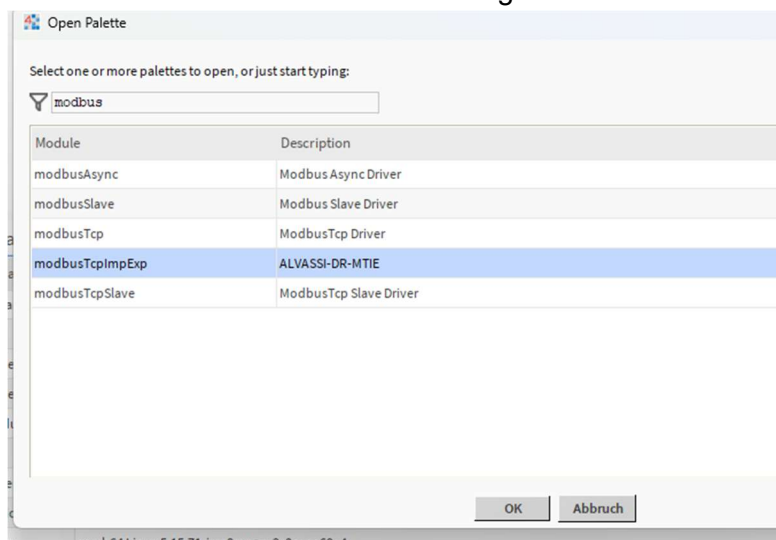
Open Palette

Select one or more palettes to open, or just start typing:

modbus

| Module | Description |
|---|---|
| modbusAsync | Modbus Async Driver |
| modbusSlave | Modbus Slave Driver |
| modbusTcp | ModbusTcp Driver |
| modbusTcpImpExp | ALVASSI-DR-MTIE |
| modbusTcpSlave | ModbusTcp Slave Driver |

OK Abbruch